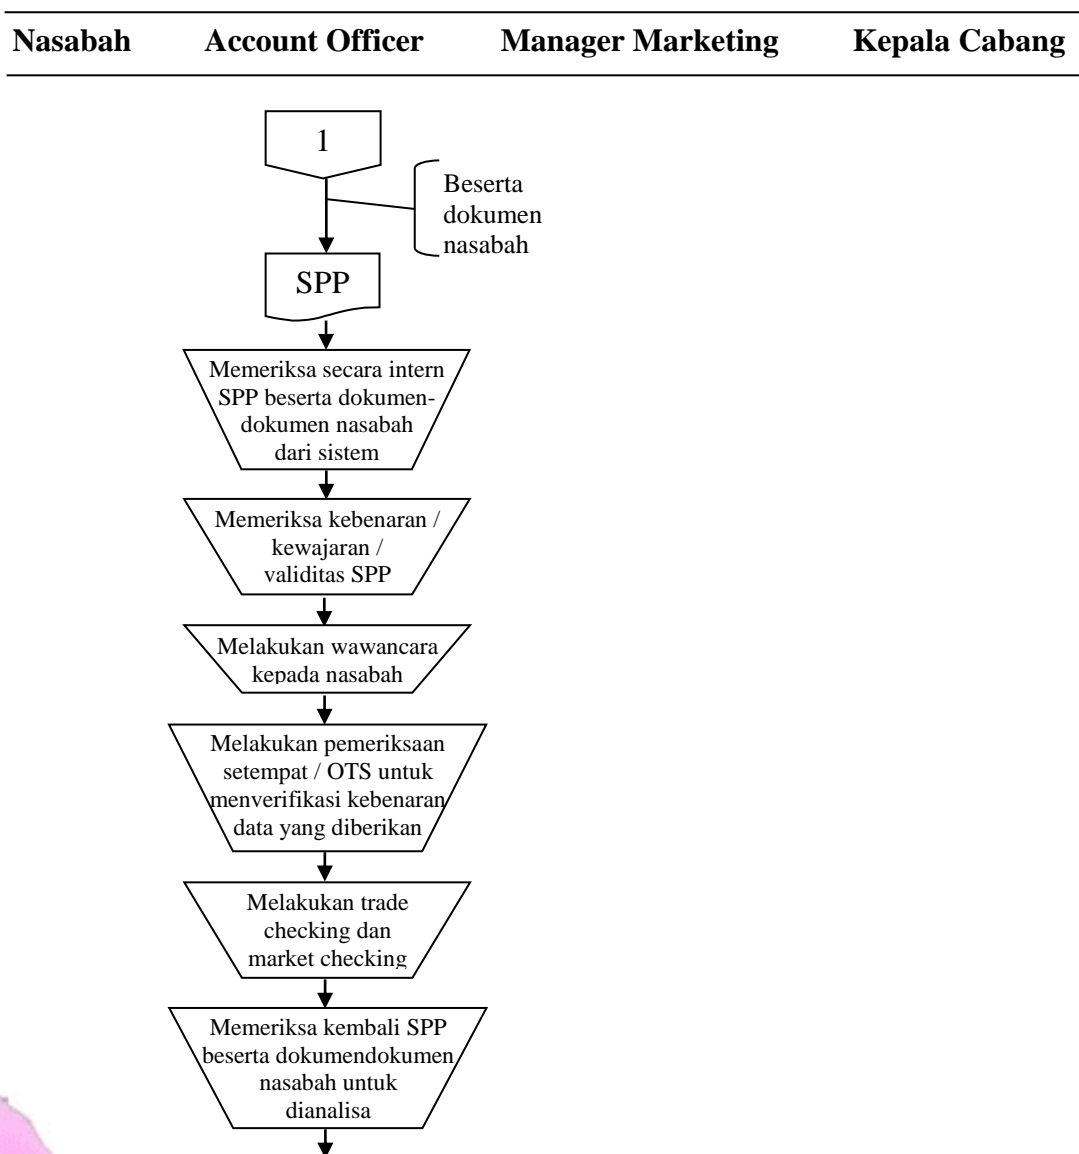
Nasabah Account Officer Manager Marketing Kepala Cabang

1

Beserta dokumen nasabah

SPP

Memeriksa secara intern SPP beserta dokumen-dokumen nasabah dari sistem

Memeriksa kebenaran / kewajaran / validitas SPP

Melakukan wawancara kepada nasabah

Melakukan pemeriksaan setempat / OTS untuk menverifikasi kebenaran data yang diberikan

Melakukan trade checking dan market checking

Memeriksa kembali SPP beserta dokumendokumen nasabah untuk dianalisa